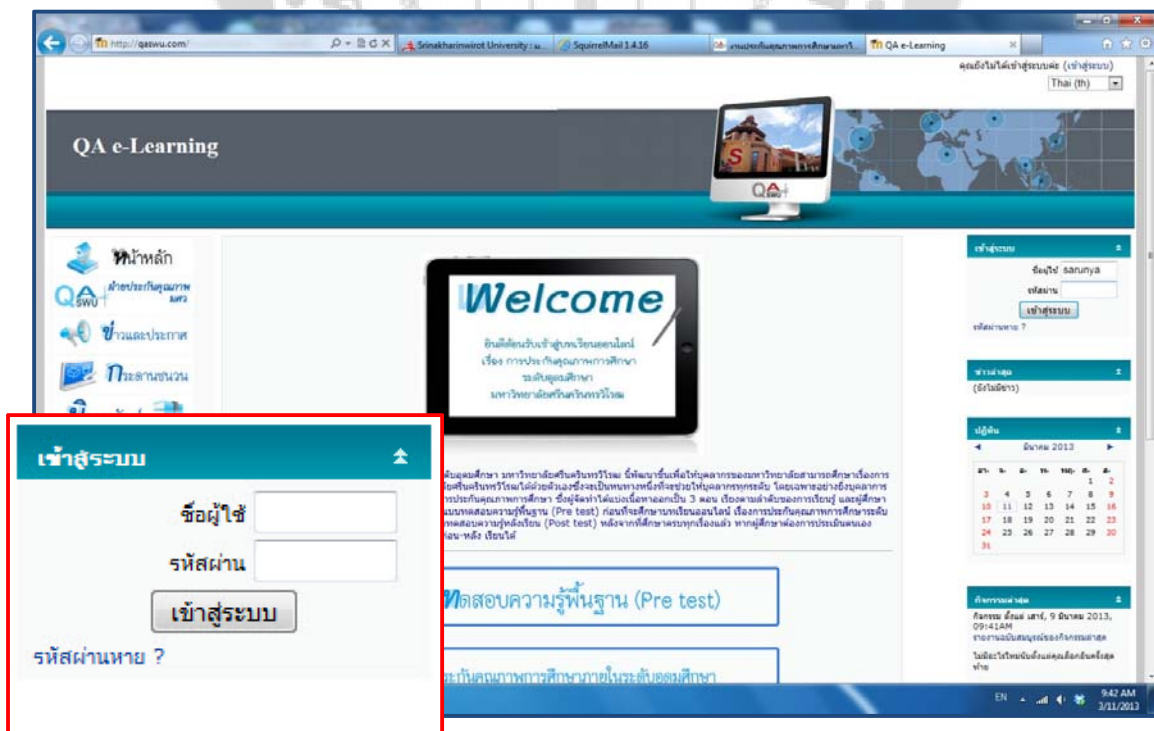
http://qaswu.com/ Srinakharinwirot University SquirrelMail 1.4.16 งานประกันคุณภาพการศึกษา QA e-Learning

คุณยังไม่ได้เข้าสู่ระบบค่ะ (เข้าสู่ระบบ)
Thai (th)

QA e-Learning

QA SWU

หน้าหลัก
ฝ่ายประกันคุณภาพ มศว
ข่าวและประกาศ
กระดานสนทนา

Welcome

ยินดีต้อนรับเข้าสู่บทเรียนออนไลน์ เรื่อง การประกันคุณภาพการศึกษา ระดับอุดมศึกษา มหาวิทยาลัยศรีนครินทรวิโรฒ

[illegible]ดับอุดมศึกษา มหาวิทยาลัยศรีนครินทรวิโรฒ นี้พัฒนาขึ้นเพื่อให้บุคลากรของมหาวิทยาลัยสามารถศึกษาเรื่องการ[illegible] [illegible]ลัยศรีนครินทรวิโรฒได้ด้วยตัวเองซึ่งจะเป็นหนทางหนึ่งที่จะช่วยให้บุคลากรทุกระดับ โดยเฉพาะอย่างยิ่งบุคลากร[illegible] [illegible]การประกันคุณภาพการศึกษา ซึ่งผู้จัดทำได้แบ่งเนื้อหาออกเป็น 3 ตอน เรียงตามลำดับของการเรียนรู้ และผู้ศึกษา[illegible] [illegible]แบบทดสอบความรู้พื้นฐาน (Pre test) ก่อนที่จะศึกษาบทเรียนออนไลน์ เรื่องการประกันคุณภาพการศึกษาระดับ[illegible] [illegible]ทดสอบความรู้หลังเรียน (Post test) หลังจากที่ศึกษาครบทุกเรื่องแล้ว หากผู้ศึกษาต้องการประเมินตนเอง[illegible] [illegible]ก่อน-หลัง เรียนได้

ทดสอบความรู้พื้นฐาน (Pre test)

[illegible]ะกันคุณภาพการศึกษาภายในระดับอุดมศึกษา

เข้าสู่ระบบ
ชื่อผู้ใช้ sarunya
รหัสผ่าน
เข้าสู่ระบบ
รหัสผ่านหาย ?

ข่าวล่าสุด
(ยังไม่มีข่าว)

ปฏิทิน
มีนาคม 2013

| อา. | จ. | อ. | พ. | พฤ. | ศ. | ส. |
|---|---|---|---|---|---|---|
| | | | | | 1 | 2 |
| 3 | 4 | 5 | 6 | 7 | 8 | 9 |
| 10 | 11 | 12 | 13 | 14 | 15 | 16 |
| 17 | 18 | 19 | 20 | 21 | 22 | 23 |
| 24 | 25 | 26 | 27 | 28 | 29 | 30 |
| 31 | | | | | | |

กิจกรรมล่าสุด
กิจกรรม ตั้งแต่ เสาร์, 9 มีนาคม 2013, 09:41AM
รายงานฉบับสมบูรณ์ของกิจกรรมล่าสุด
ไม่มีอะไรใหม่นับตั้งแต่คุณล็อกอินครั้งสุดท้าย

เข้าสู่ระบบ
ชื่อผู้ใช้
รหัสผ่าน
เข้าสู่ระบบ
รหัสผ่านหาย ?

EN 9:42 AM 3/11/2013